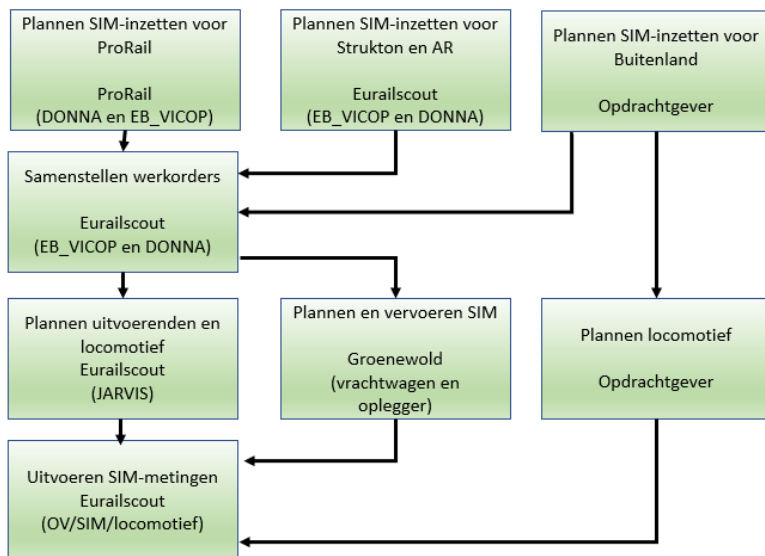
Plannen SIM-inzetten voor ProRail

ProRail
(DONNA en EB_VICOP)

Plannen SIM-inzetten voor Strukton en AR

Eurailscout
(EB_VICOP en DONNA)

Plannen SIM-inzetten voor Buitenland

Opdrachtgever

Samenstellen werkorders

Eurailscout
(EB_VICOP en DONNA)

Plannen uitvoerenden en locomotief
Eurailscout
(JARVIS)

Plannen en vervoeren SIM

Groenewold
(vrachtwagen en oplegger)

Plannen locomotief

Opdrachtgever

Uitvoeren SIM-metingen
Eurailscout
(OV/SIM/locomotief)